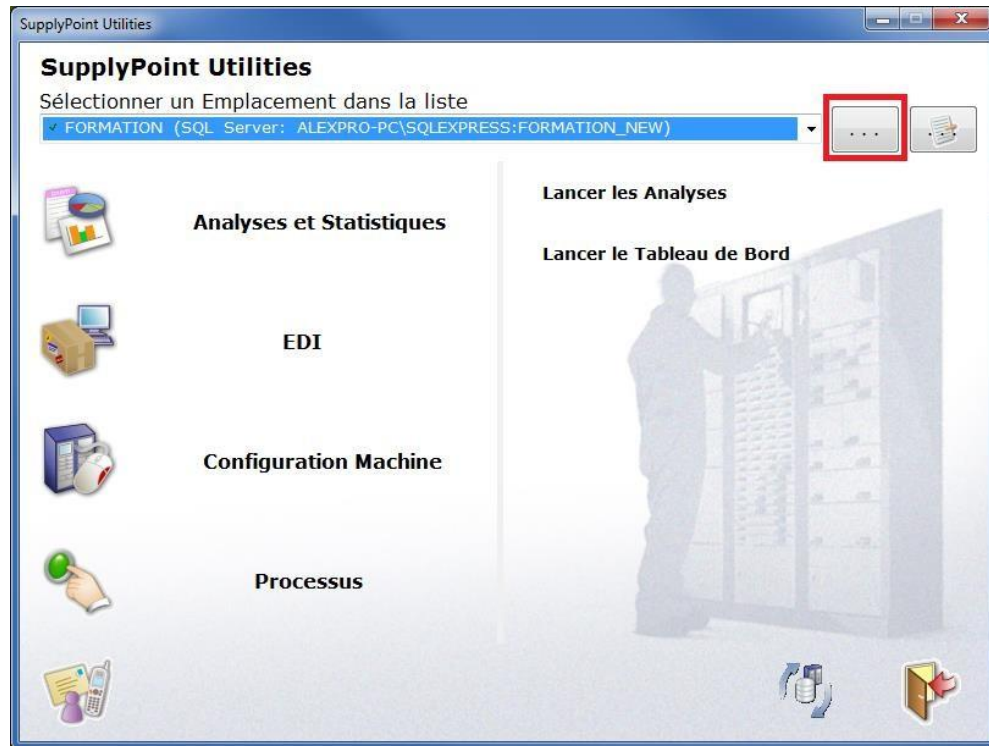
SupplyPoint Utilities

SupplyPoint Utilities

Sélectionner un Emplacement dans la liste

FORMATION (SQL Server: ALEXPRO-PC\SQLEXPRESS:FORMATION_NEW)

...

Analyses et Statistiques

EDI

Configuration Machine

Processus

Lancer les Analyses

Lancer le Tableau de Bord